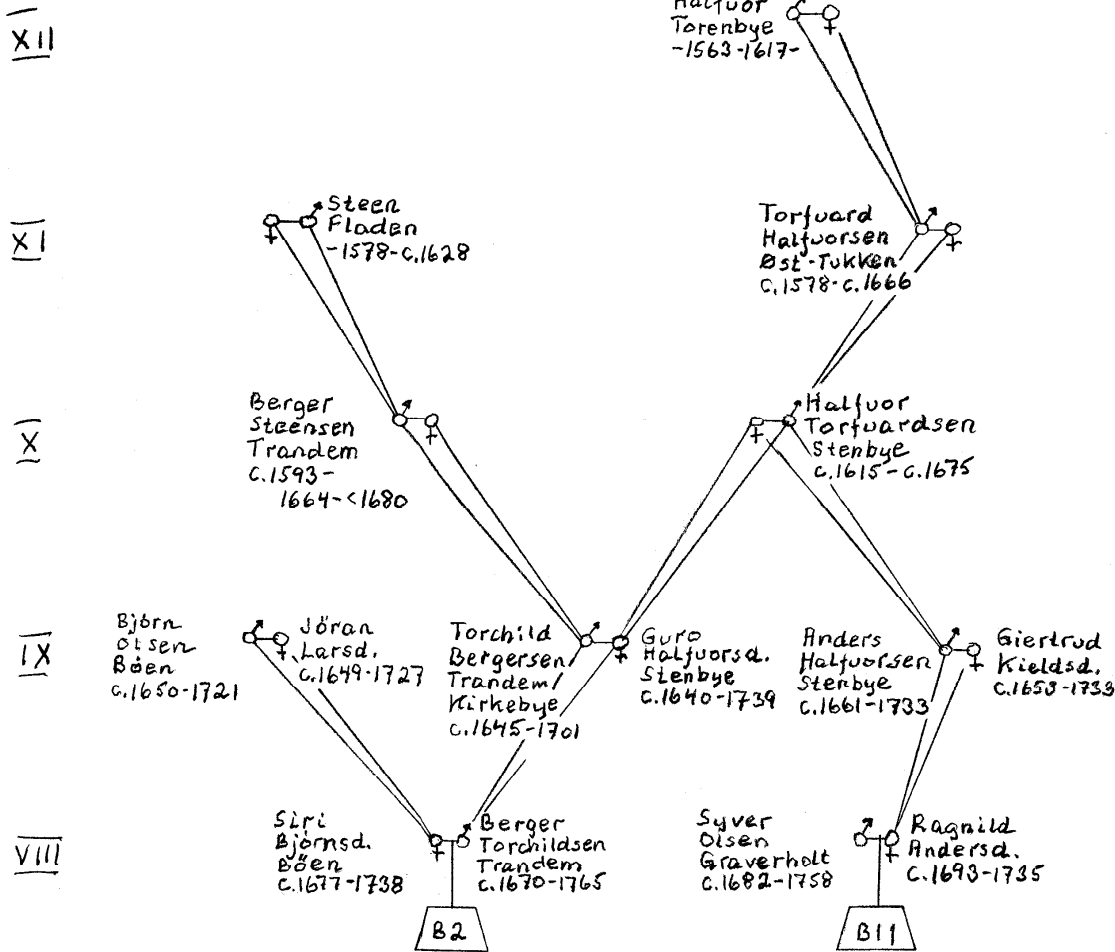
XII

Halfuor Torenbye -1563-1617-

XI

Steen Fladen -1578-c.1628

Torfuard Halfuorsen Øst-Tukken c.1578-c.1666

X

Berger Steensen Trandem c.1593-1664-<1680

Halfuor Torfuardsen Stenbye c.1615-c.1675

IX

Björn Olsen Bøen c.1650-1721

Jöran Larsd. c.1649-1727

Torchild Bergersen Trandem/ Kirkebye c.1645-1701

Guro Halfuorsd. Stenbye c.1640-1739

Anders Halfuorsen Stenbye c.1661-1733

Giertrud Kieldsd. c.1658-1733

VIII

Siri Björnsd. Bøen c.1677-1738

Berger Torchildsen Trandem c.1670-1765

Syver Olsen Graverholt c.1682-1758

Ragnild Andersd. c.1693-1735

B2

B11